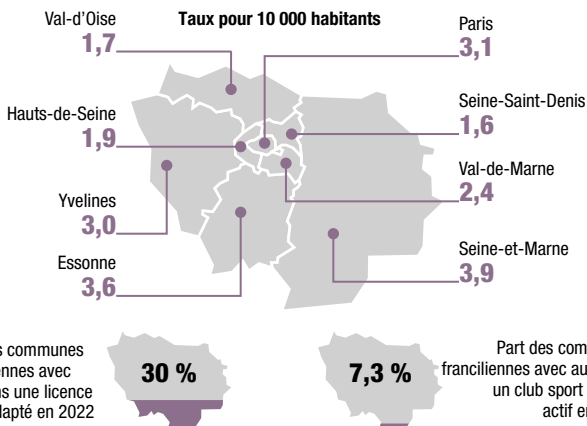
Taux pour 10 000 habitants

Val-d'Oise
1,7

Paris
3,1

Hauts-de-Seine
1,9

Seine-Saint-Denis
1,6

Val-de-Marne
2,4

Yvelines
3,0

Seine-et-Marne
3,9

Essonne
3,6

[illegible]s communes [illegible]nnes avec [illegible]s une licence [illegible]lapté en 2022

30 %

7,3 %

Part des com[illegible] franciliennes avec au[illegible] un club sport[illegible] actif e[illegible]